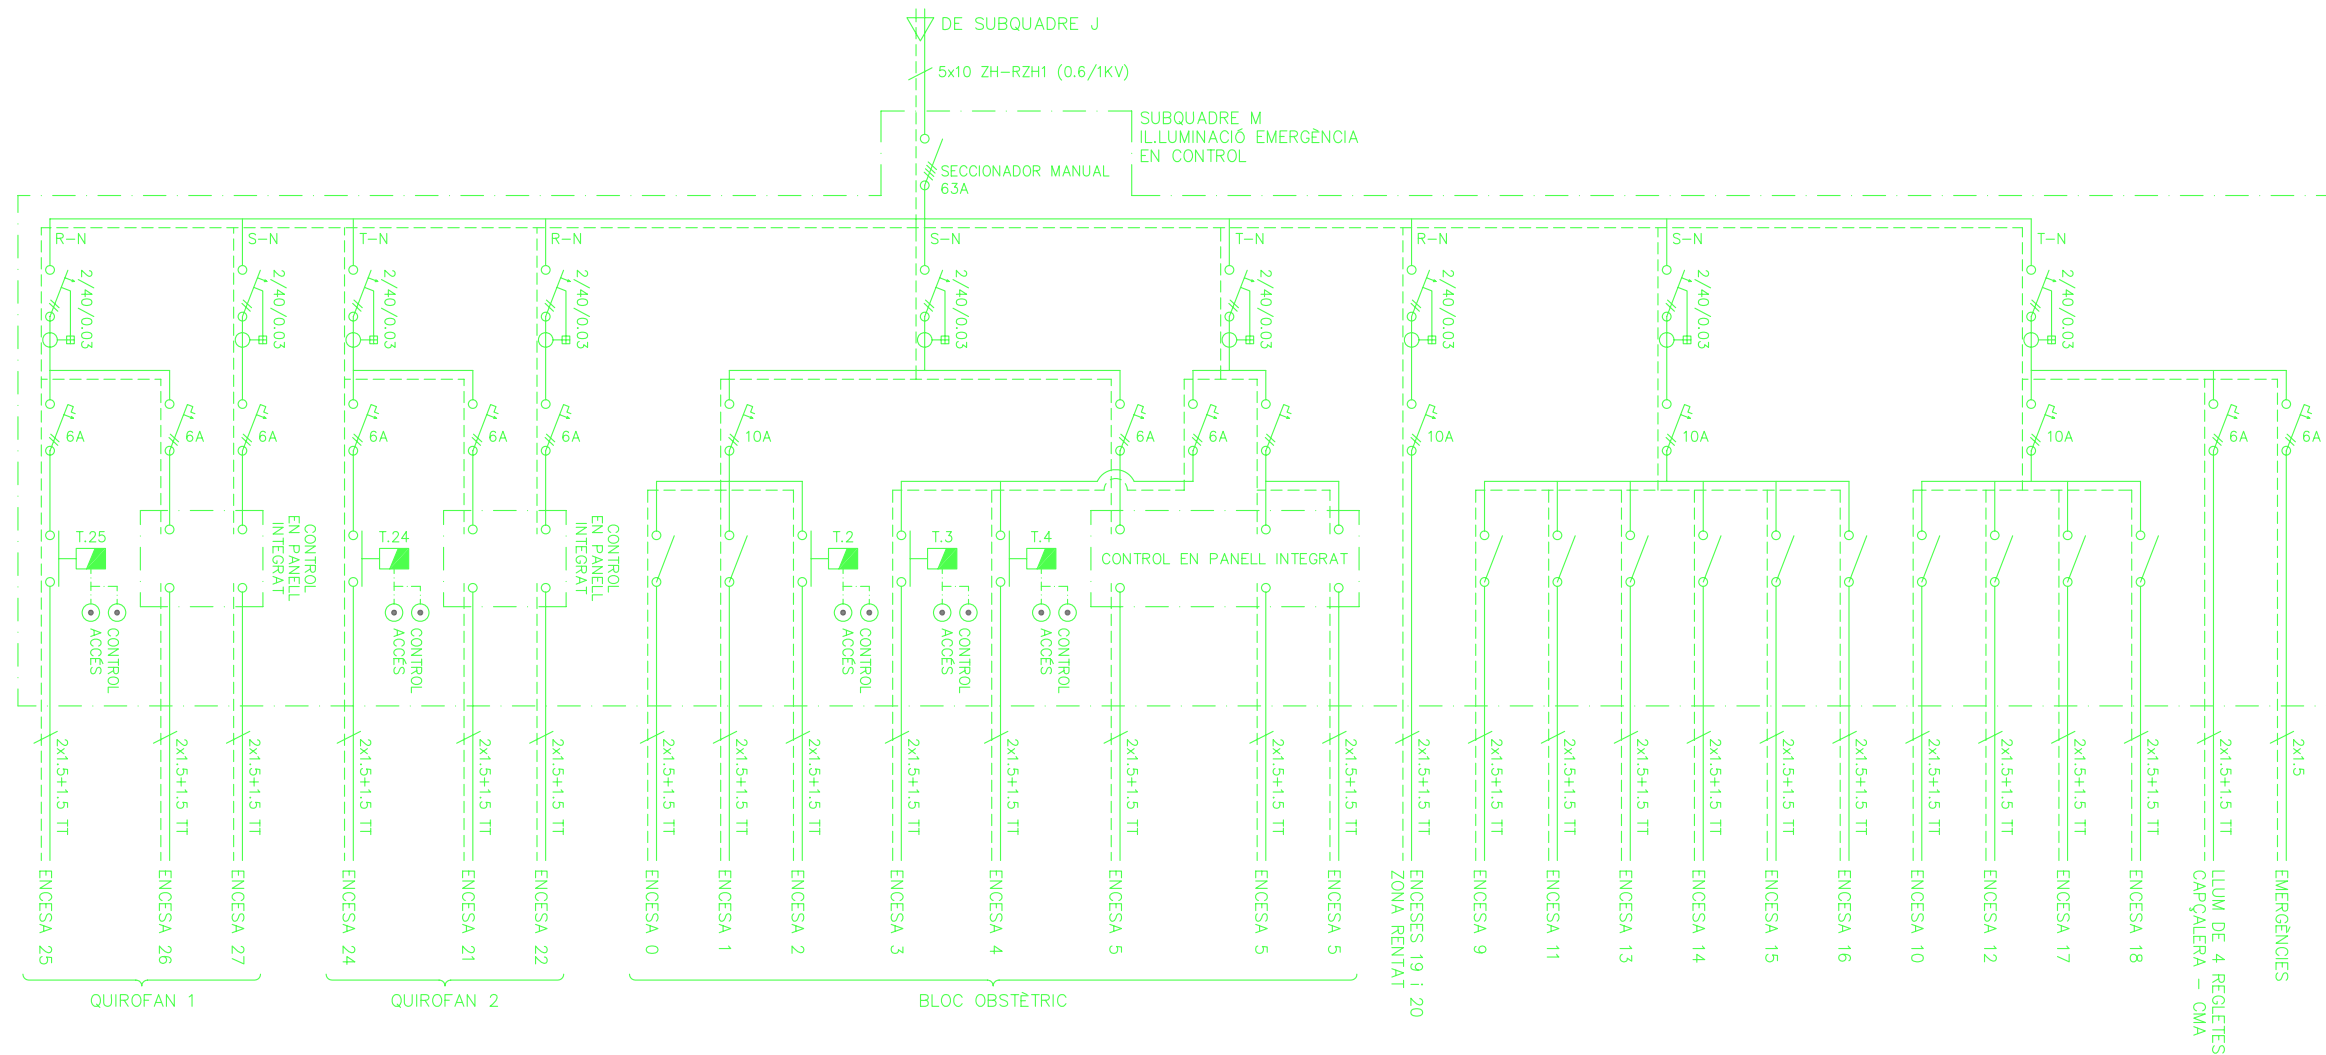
DE SUBQUADRE J

5x10 ZH-RZH1 (0.6/1KV)

SUBQUADRE M
IL.LUMINACIÓ EMERGÈNCIA
EN CONTROL

SECCIONADOR MANUAL
63A

R-N S-N T-N R-N S-N T-N R-N S-N T-N

2/40/0.03 2/40/0.03 2/40/0.03 2/40/0.03 2/40/0.03 2/40/0.03 2/40/0.03 2/40/0.03 2/40/0.03

6A 6A 6A 6A 6A 6A 10A 6A 6A 10A 10A 10A 6A 6A

T.25
CONTROL EN PANELL INTEGRAT
CONTROL ACCÉS
T.24
CONTROL EN PANELL INTEGRAT
CONTROL ACCÉS
T.2
CONTROL ACCÉS
T.3
CONTROL ACCÉS
T.4
CONTROL ACCÉS
CONTROL EN PANELL INTEGRAT

2x1.5+1.5 TT 2x1.5+1.5 TT 2x1.5+1.5 TT 2x1.5+1.5 TT 2x1.5+1.5 TT 2x1.5+1.5 TT 2x1.5+1.5 TT 2x1.5+1.5 TT 2x1.5+1.5 TT 2x1.5+1.5 TT 2x1.5+1.5 TT 2x1.5+1.5 TT 2x1.5+1.5 TT 2x1.5+1.5 TT 2x1.5+1.5 TT 2x1.5+1.5 TT 2x1.5+1.5 TT 2x1.5+1.5 TT 2x1.5+1.5 TT 2x1.5+1.5 TT 2x1.5+1.5 TT 2x1.5+1.5 TT 2x1.5+1.5 TT 2x1.5+1.5 TT 2x1.5+1.5 TT 2x1.5+1.5 TT 2x1.5+1.5 TT 2x1.5

ENCESA 25
ENCESA 26
ENCESA 27
ENCESA 24
ENCESA 21
ENCESA 22
ENCESA 0
ENCESA 1
ENCESA 2
ENCESA 3
ENCESA 4
ENCESA 5
ENCESA 5
ENCESA 5
ENCESES 19 i 20
ZONA RENTAT
ENCESA 9
ENCESA 11
ENCESA 13
ENCESA 14
ENCESA 15
ENCESA 16
ENCESA 10
ENCESA 12
ENCESA 17
ENCESA 18
LLUM DE 4 REGLETES
CAPÇALERA - CMA
EMERGÈNCIES

QUIROFAN 1
QUIROFAN 2
BLOC OBSTÈTRIC